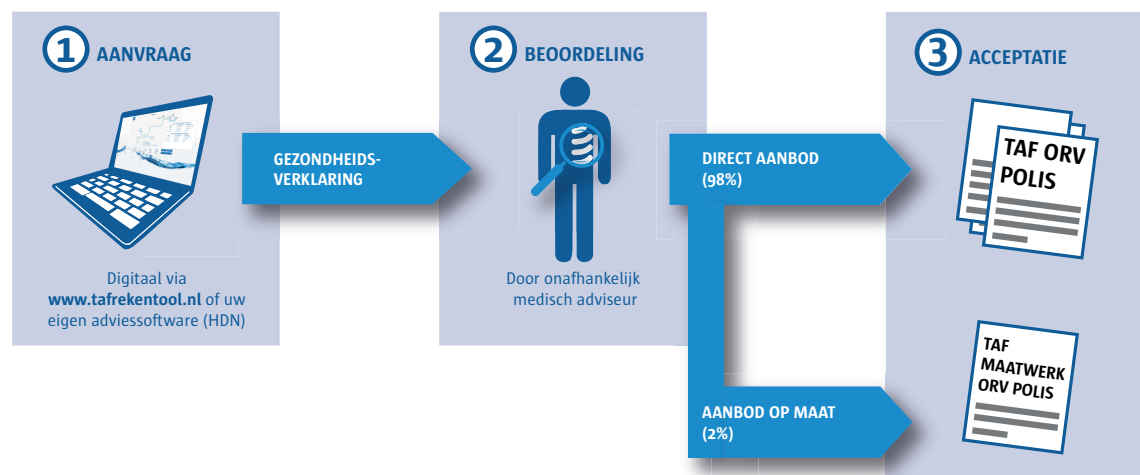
1 AANVRAAG

Digitaal via **www.tafrekentool.nl** of uw eigen adviessoftware (HDN)

GEZONDHEIDSVERKLARING

2 BEOORDELING

Door onafhankelijk medisch adviseur

DIRECT AANBOD (98%)

AANBOD OP MAAT (2%)

3 ACCEPTATIE

TAF ORV POLIS

TAF MAATWERK ORV POLIS